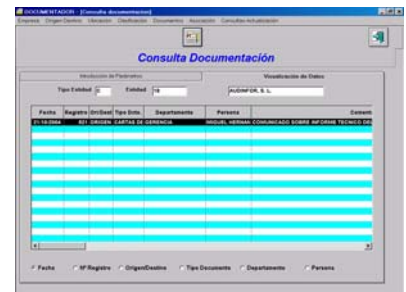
DOCUMENTACION - [Consulta documentacion]

Empresa Origen/Destino Ubicacion Clasificacion Documentos Asociacion Consultas Actualizacion

Consulta Documentación

Introducción de Parámetros

Visualización de Datos

Tipo Entidad 2

Entidad 18

AUDINFOR, S. L.

| Fecha | Registro | Ori/Dest | Tipo Dcto. | Departamento | Persona | Coment |
|---|---|---|---|---|---|---|
| 21-10-2004 | 621 | ORIGEN | CARTAS DE | GERENCIA | MIGUEL HERMAN | COMUNICADO SOBRE INFORME TECNICO DE |

Fecha   Nº Registro   Origen/Destino   Tipo Documento   Departamento   Persona